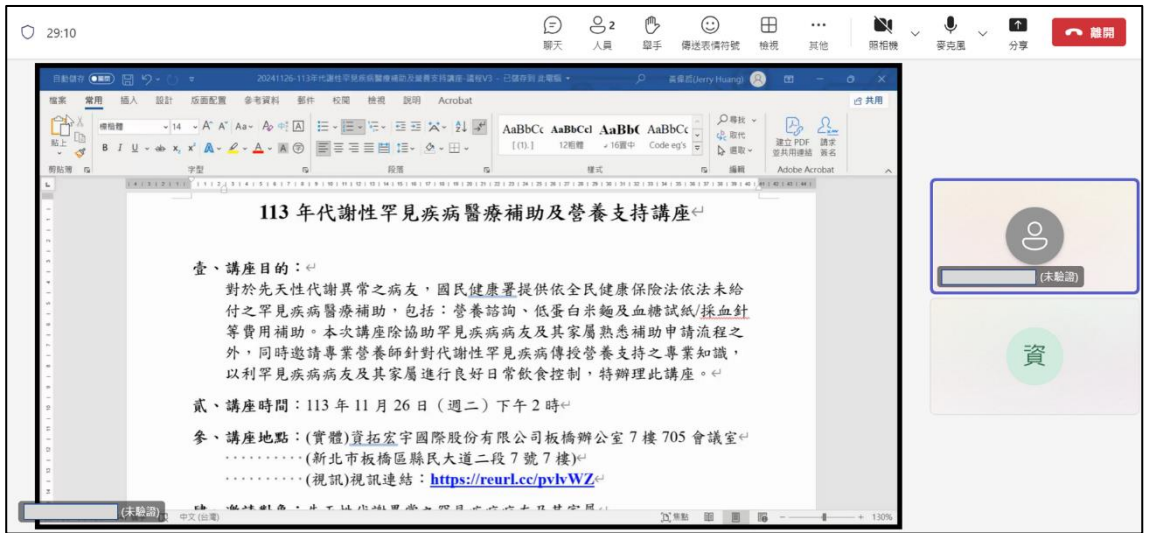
29:10

聊天 人員 2 舉手 傳送表情符號 檢視 其他 照相機 麥克風 分享 離開

自動儲存 20241126-113年代謝性罕見疾病醫療補助及營養支持講座-議程V3 - 已儲存到 此電腦 黃偉恩(Jerry Huang)

檔案 常用 插入 設計 版面配置 參考資料 郵件 校閱 檢視 說明 Acrobat 共用

標楷體 14 AaBbCc AaBbCcI AaBbC AaBbCc [(1).] 12粗體 16黑中 Code eg's 尋找 取代 選取 建立 PDF 並共用連結 請求簽名

剪貼簿 字型 段落 樣式 編輯 Adobe Acrobat

113 年代謝性罕見疾病醫療補助及營養支持講座

壹、講座目的：
對於先天性代謝異常之病友，國民健康署提供依全民健康保險法依法未給付之罕見疾病醫療補助，包括：營養諮詢、低蛋白米麵及血糖試紙/採血針等費用補助。本次講座除協助罕見疾病病友及其家屬熟悉補助申請流程之外，同時邀請專業營養師針對代謝性罕見疾病傳授營養支持之專業知識，以利罕見疾病病友及其家屬進行良好日常飲食控制，特辦理此講座。

貳、講座時間：113 年 11 月 26 日（週二）下午 2 時

參、講座地點：(實體)資拓宏宇國際股份有限公司板橋辦公室 7 樓 705 會議室
(新北市板橋區縣民大道二段 7 號 7 樓)
(視訊)視訊連結：https://reurl.cc/pvlvWZ

肆、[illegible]

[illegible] (未驗證)

中文(台灣) 130%

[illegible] (未驗證)

資